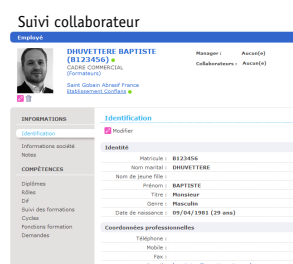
Suivi collaborateur

Employé

DHUVETTERE BAPTISTE (B123456)
CADRE COMMERCIAL (Formateurs)

Saint Gobain Abrasif France
Etablissement Conflans

Manager : Aucun(e)
Collaborateurs : Aucun(e)

INFORMATIONS
Identification
Informations société
Notes

COMPÉTENCES
Diplômes
Rôles
Dif
Suivi des formations
Cycles
Fonctions formation
Demandes

Identification

Modifier

Identité

Matricule : B123456
Nom marital : DHUVETTERE
Nom de jeune fille :
Prénom : BAPTISTE
Titre : Monsieur
Genre : Masculin
Date de naissance : 09/04/1981 (29 ans)

Coordonnées professionnelles

Téléphone :
Mobile :
Fax :